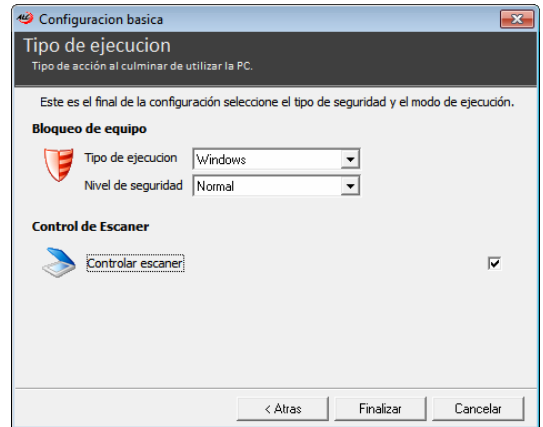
Configuracion basica

Tipo de ejecucion
Tipo de acción al culminar de utilizar la PC.

Este es el final de la configuración seleccione el tipo de seguridad y el modo de ejecución.

Bloqueo de equipo
Tipo de ejecucion Windows
Nivel de seguridad Normal

Control de Escaner
Controlar escaner

< Atras Finalizar Cancelar